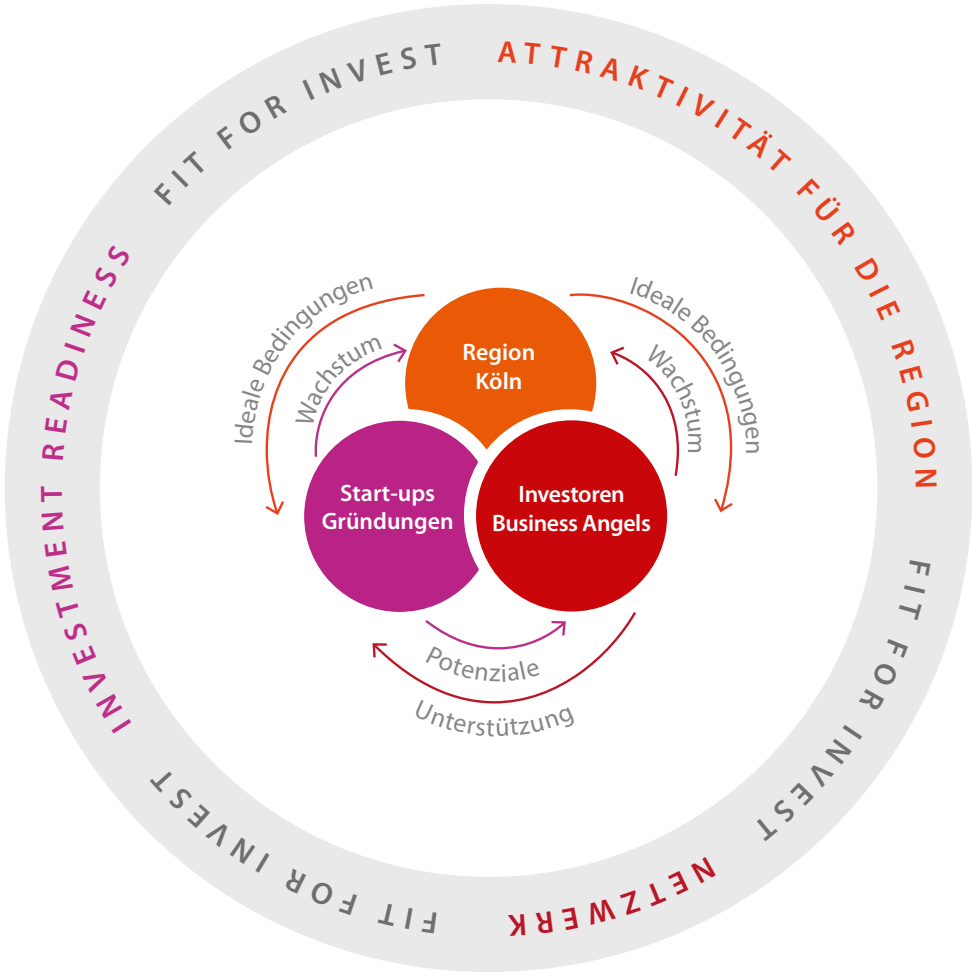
FIT FOR INVEST

ATTRAKTIVITÄT FÜR DIE REGION

FIT FOR INVEST

NETZWERK

FIT FOR INVEST

INVESTMENT READINESS

Ideale Bedingungen

Wachstum

Region Köln

Ideale Bedingungen

Wachstum

Start-ups Gründungen

Investoren Business Angels

Potenziale

Unterstützung